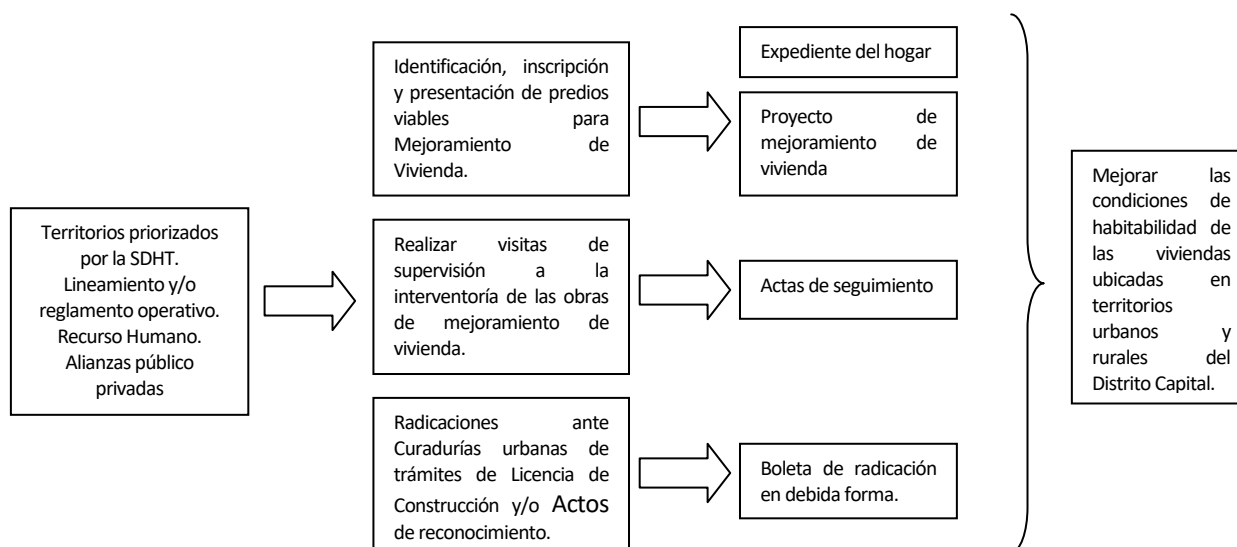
Territorios priorizados por la SDHT.
Lineamiento y/o reglamento operativo.
Recurso Humano.
Alianzas público privadas

Identificación, inscripción y presentación de predios viables para Mejoramiento de Vivienda.

Expediente del hogar

Proyecto de mejoramiento de vivienda

Realizar visitas de supervisión a la interventoría de las obras de mejoramiento de vivienda.

Actas de seguimiento

Radicaciones ante Curadurías urbanas de trámites de Licencia de Construcción y/o Actos de reconocimiento.

Boleta de radicación en debida forma.

Mejorar las condiciones de habitabilidad de las viviendas ubicadas en territorios urbanos y rurales del Distrito Capital.